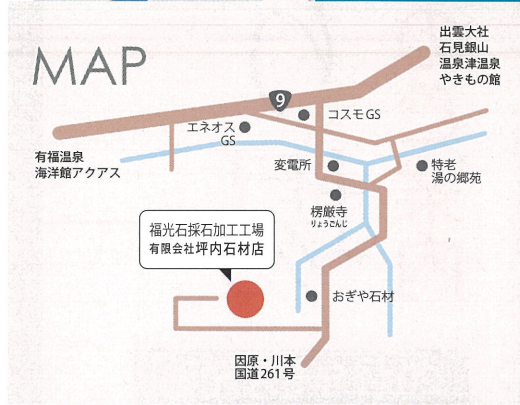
MAP

出雲大社
石見銀山
温泉津温泉
やきもの館

9

コスモGS

エネオス
GS

有福温泉
海洋館アクアス

変電所

特老
湯の郷苑

楞厳寺
りょうごんじ

福光石採石加工工場
有限会社坪内石材店

おぎや石材

因原・川本
国道261号